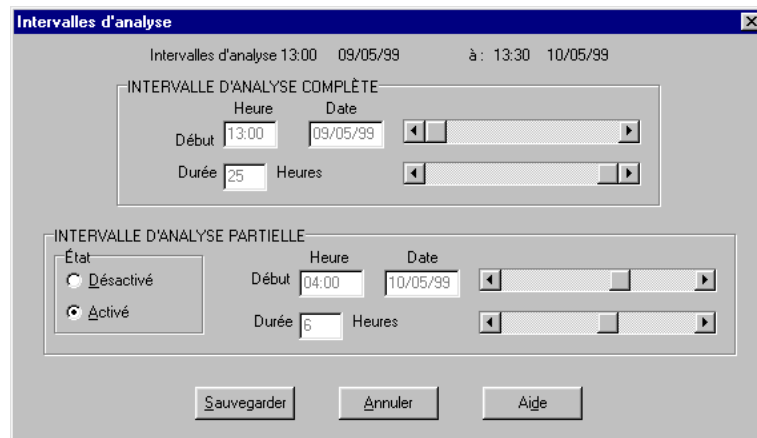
Intervalles d'analyse

Intervalles d'analyse 13:00 09/05/99 à : 13:30 10/05/99

INTERVALLE D'ANALYSE COMPLÈTE

Heure Date

Début 13:00 09/05/99

Durée 25 Heures

INTERVALLE D'ANALYSE PARTIELLE

État

Désactivé

Activé

Heure Date

Début 04:00 10/05/99

Durée 6 Heures

Sauvegarder Annuler Aide